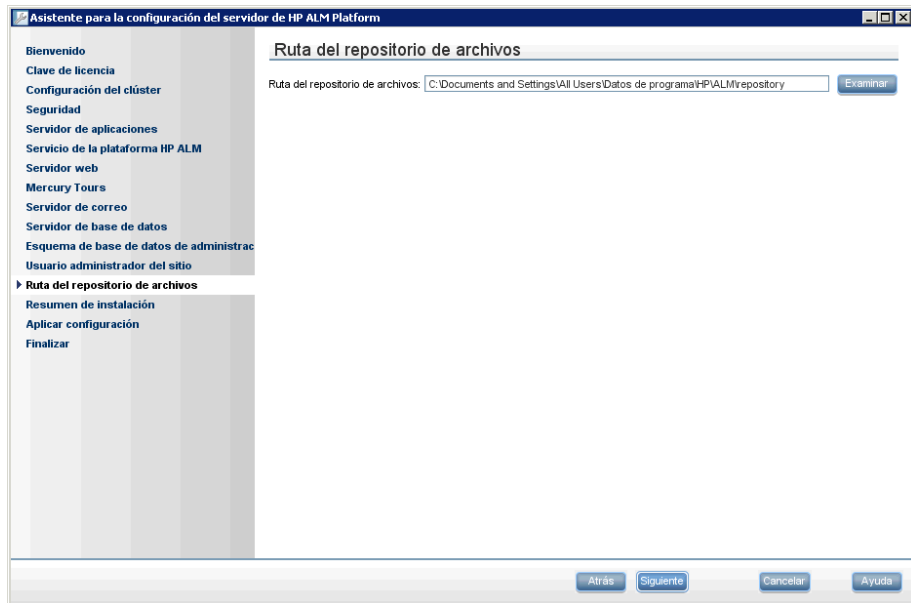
Asistente para la configuración del servidor de HP ALM Platform

Bienvenido
Clave de licencia
Configuración del clúster
Seguridad
Servidor de aplicaciones
Servicio de la plataforma HP ALM
Servidor web
Mercury Tours
Servidor de correo
Servidor de base de datos
Esquema de base de datos de administrac
Usuario administrador del sitio
Ruta del repositorio de archivos
Resumen de instalación
Aplicar configuración
Finalizar

Ruta del repositorio de archivos

Ruta del repositorio de archivos: C:\Documents and Settings\All Users\Datos de programa\HP\ALM\repository Examinar

Atrás Siguiente Cancelar Ayuda